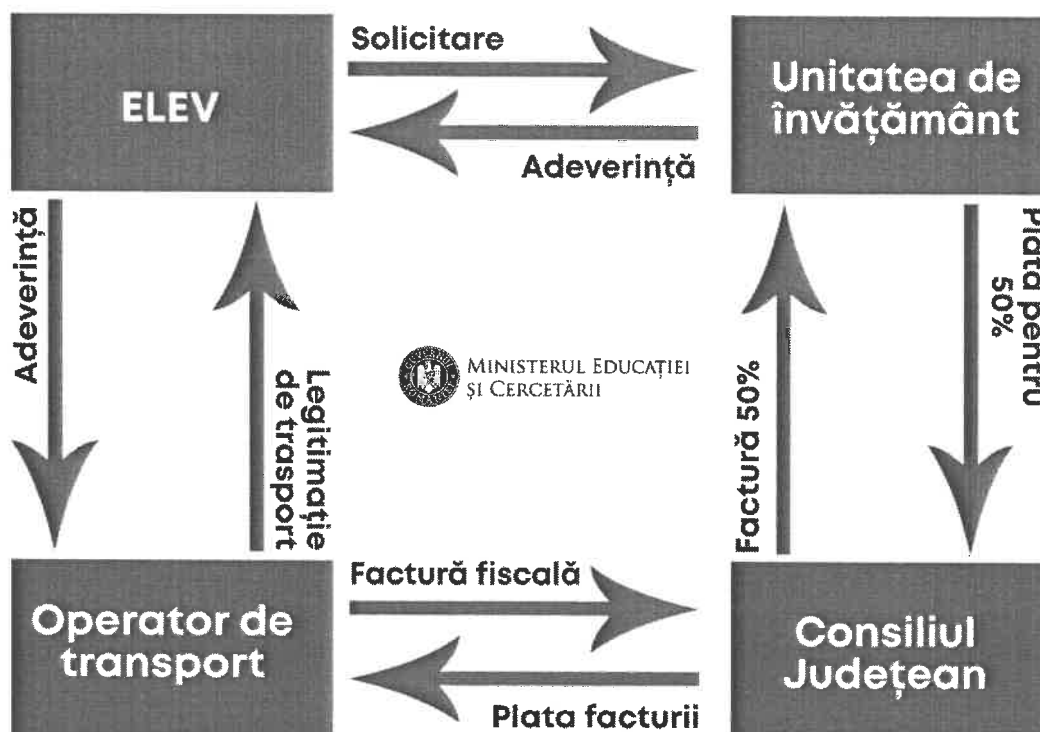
Solicitare

ELEV

Unitatea de învățământ

Adeverință

Adeverință

Legitimație de trasport

MINISTERUL EDUCAȚIEI ȘI CERCETĂRII

Factură 50%

Plata pentru 50%

Factură fiscală

Operator de transport

Consiliul Județean

Plata facturii